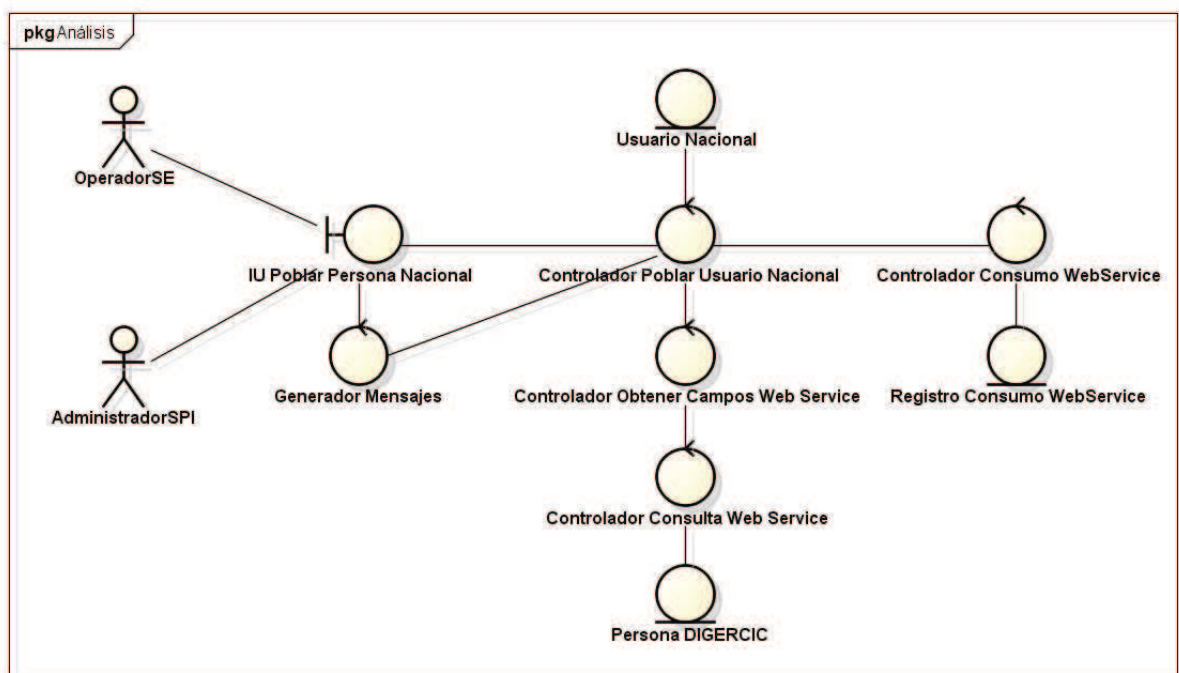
pkg Análisis

OperadorSE

AdministradorSPI

IU Poblar Persona Nacional

Generador Mensajes

Usuario Nacional

Controlador Poblar Usuario Nacional

Controlador Obtener Campos Web Service

Controlador Consulta Web Service

Persona DIGERCIC

Controlador Consumo WebService

Registro Consumo WebService